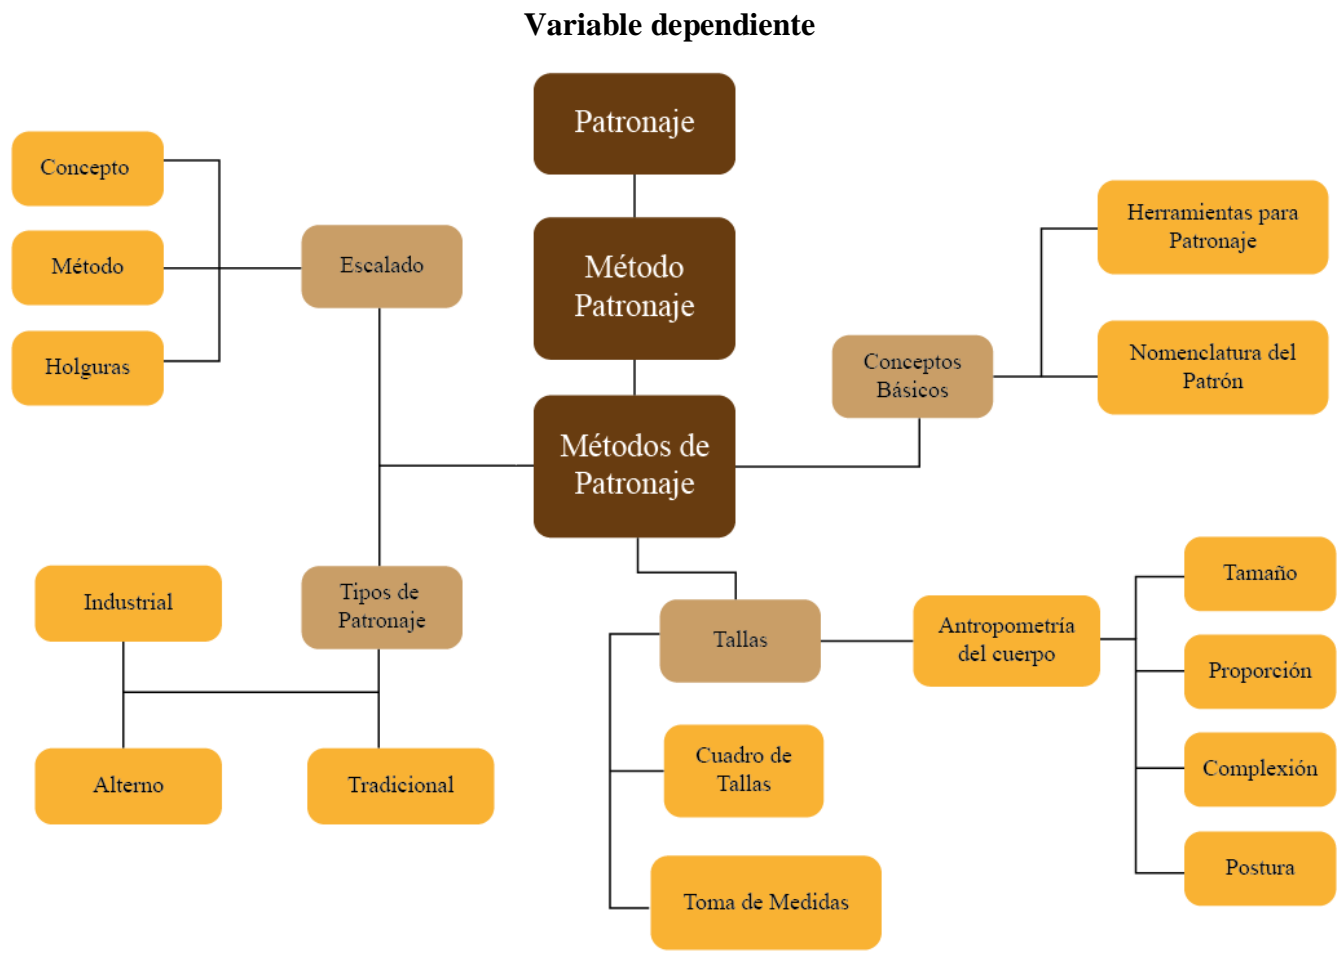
Variable dependiente

Patronaje

Método Patronaje

Métodos de Patronaje

Concepto

Método

Holguras

Escalado

Herramientas para Patronaje

Nomenclatura del Patrón

Conceptos Básicos

Industrial

Tipos de Patronaje

Alterno

Tradicional

Tallas

Antropometría del cuerpo

Tamaño

Proporción

Complexión

Postura

Cuadro de Tallas

Toma de Medidas